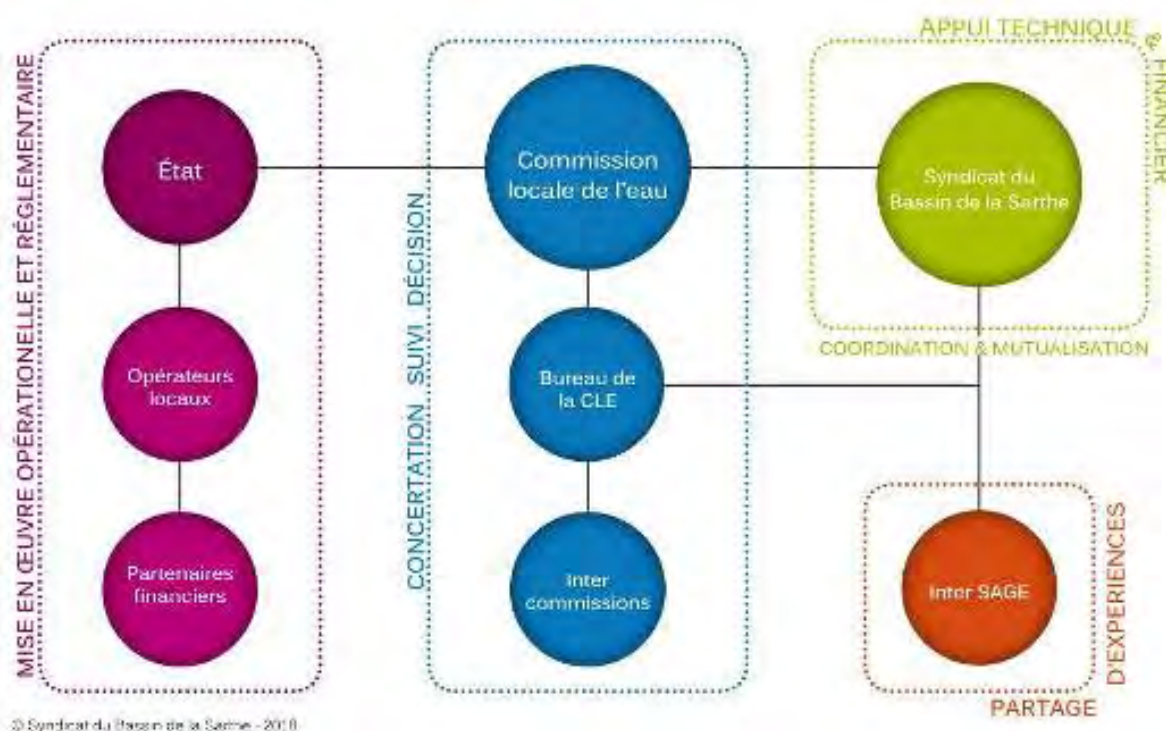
MISE EN ŒUVRE OPÉRATIONELLE ET RÉGLEMENTAIRE

État

Opérateurs locaux

Partenaires financiers

CONCERTATION SUIVI DÉCISION

Commission locale de l'eau

Bureau de la CLE

Inter commissions

APPUI TECHNIQUE & FINANCIER

Syndicat du Bassin de la Sarthe

COORDINATION & MUTUALISATION

Inter SAGE

D'EXPERIENCES

PARTAGE

© Syndicat du Bassin de la Sarthe - 2018